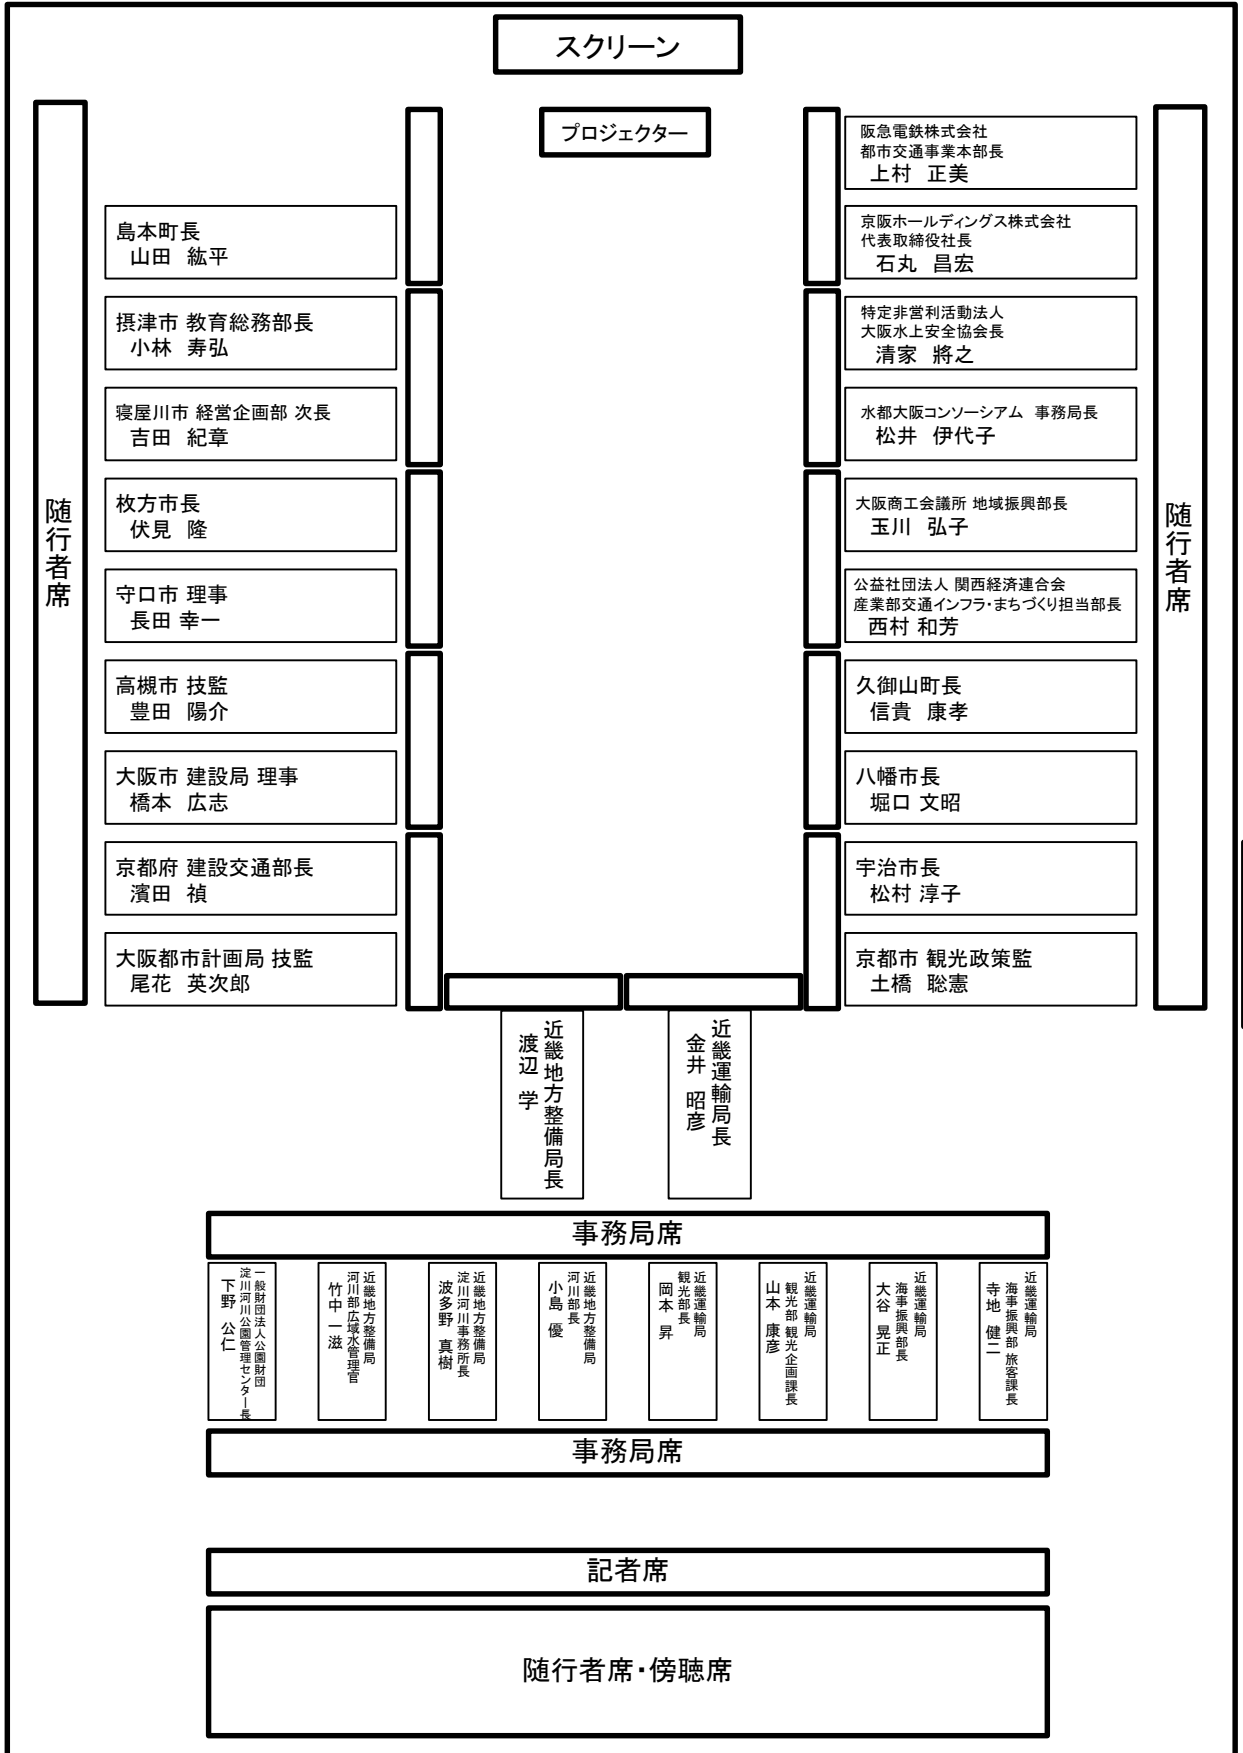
スクリーン

プロジェクター

随行者席

島本町長
山田 紘平

摂津市 教育総務部長
小林 寿弘

寝屋川市 経営企画部 次長
吉田 紀章

枚方市長
伏見 隆

守口市 理事
長田 幸一

高槻市 技監
豊田 陽介

大阪市 建設局 理事
橋本 広志

京都府 建設交通部長
濱田 禎

大阪都市計画局 技監
尾花 英次郎

阪急電鉄株式会社
都市交通事業本部長
上村 正美

京阪ホールディングス株式会社
代表取締役社長
石丸 昌宏

特定非営利活動法人
大阪水上安全協会長
清家 將之

水都大阪コンソーシアム 事務局長
松井 伊代子

大阪商工会議所 地域振興部長
玉川 弘子

公益社団法人 関西経済連合会
産業部交通インフラ・まちづくり担当部長
西村 和芳

久御山町長
信貴 康孝

八幡市長
堀口 文昭

宇治市長
松村 淳子

京都市 観光政策監
土橋 聡憲

随行者席

近畿地方整備局長
渡辺 学

近畿運輸局長
金井 昭彦

事務局席

一般財団法人公園財団
淀川河川公園管理センター長
下野 公仁

近畿地方整備局
河川部広域水管理官
竹中 一滋

近畿地方整備局
淀川河川事務所長
波多野 真樹

近畿地方整備局
河川部長
小島 優

近畿運輸局
観光部長
岡本 昇

近畿運輸局
観光部 観光企画課長
山本 康彦

近畿運輸局
海事振興部長
大谷 晃正

近畿運輸局
海事振興部 旅客課長
寺地 健二

事務局席

記者席

随行者席・傍聴席